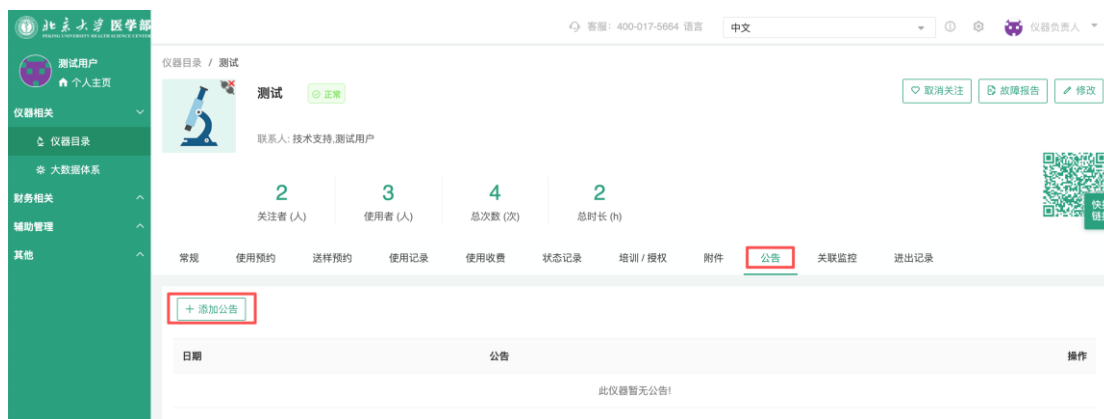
北京大学医学部
PEKING UNIVERSITY HEALTH SCIENCE CENTER

客服: 400-017-5664 语言 中文 仪器负责人

测试用户
个人主页
仪器相关
仪器目录
大数据体系
财务相关
辅助管理
其他

仪器目录 / 测试

测试 正常
联系人: 技术支持,测试用户

取消关注 故障报告 修改

2 关注者 (人)
3 使用者 (人)
4 总次数 (次)
2 总时长 (h)

快捷链接

常规 使用预约 送样预约 使用记录 使用收费 状态记录 培训 / 授权 附件 公告 关联监控 进出记录

+ 添加公告

| 日期 | 公告 | 操作 |
|---|---|---|
| | 此仪器暂无公告! | |